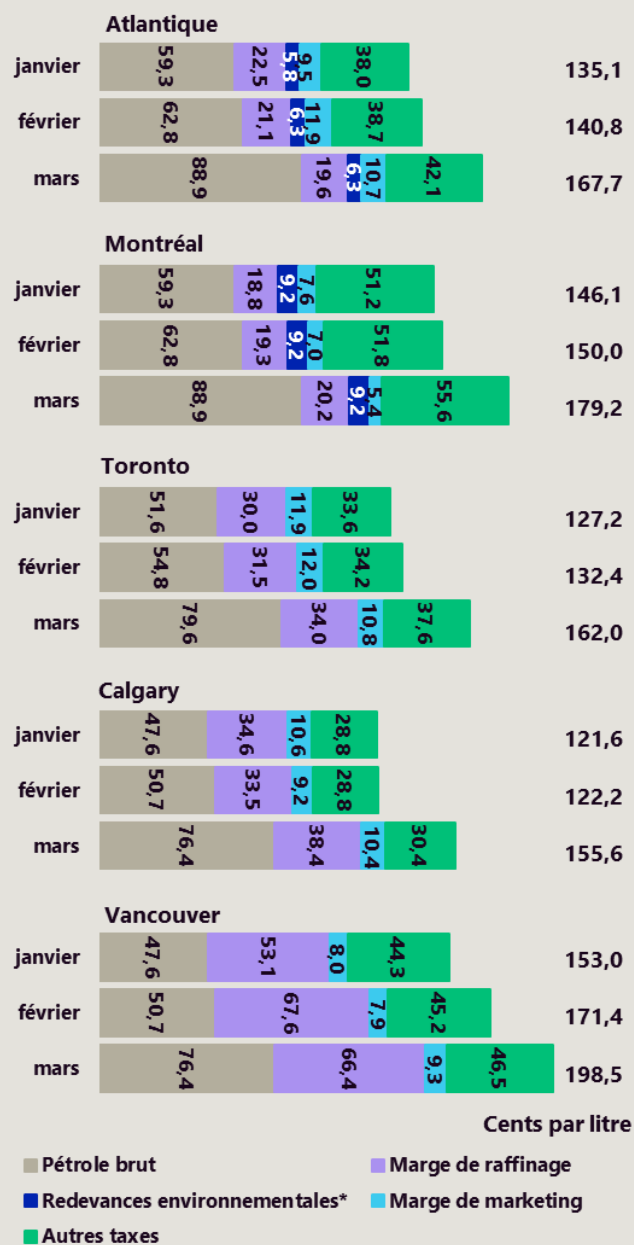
Atlantique

janvier 59,3 22,5 5,8 9,5 38,0 135,1

février 62,8 21,1 6,3 11,9 38,7 140,8

mars 88,9 19,6 6,3 10,7 42,1 167,7

Montréal

janvier 59,3 18,8 9,2 7,6 51,2 146,1

février 62,8 19,3 9,2 7,0 51,8 150,0

mars 88,9 20,2 9,2 5,4 55,6 179,2

Toronto

janvier 51,6 30,0 11,9 33,6 127,2

février 54,8 31,5 12,0 34,2 132,4

mars 79,6 34,0 10,8 37,6 162,0

Calgary

janvier 47,6 34,6 10,6 28,8 121,6

février 50,7 33,5 9,2 28,8 122,2

mars 76,4 38,4 10,4 30,4 155,6

Vancouver

janvier 47,6 53,1 8,0 44,3 153,0

février 50,7 67,6 7,9 45,2 171,4

mars 76,4 66,4 9,3 46,5 198,5

Cents par litre

Pétrole brut
Marge de raffinage
Redevances environnementales*
Marge de marketing
Autres taxes